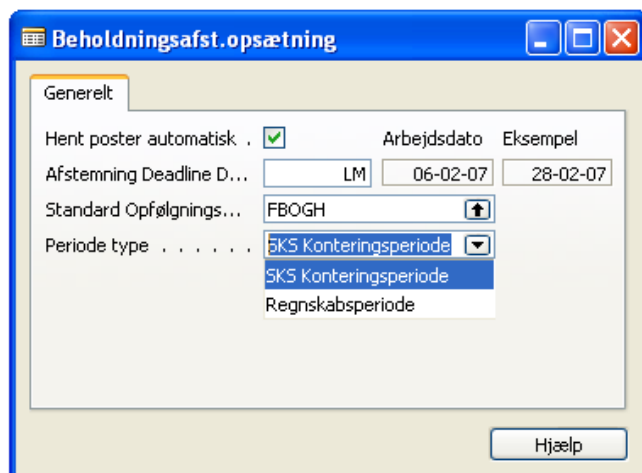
Beholdningsafst.opsætning

Generelt

Hent poster automatisk . ☑ Arbejdsdato Eksempel

Afstemning Deadline D... LM 06-02-07 28-02-07

Standard Opfølgnings... FBOGH

Periode type . . . . . . SKS Konteringsperiode

SKS Konteringsperiode

Regnskabsperiode

Hjælp